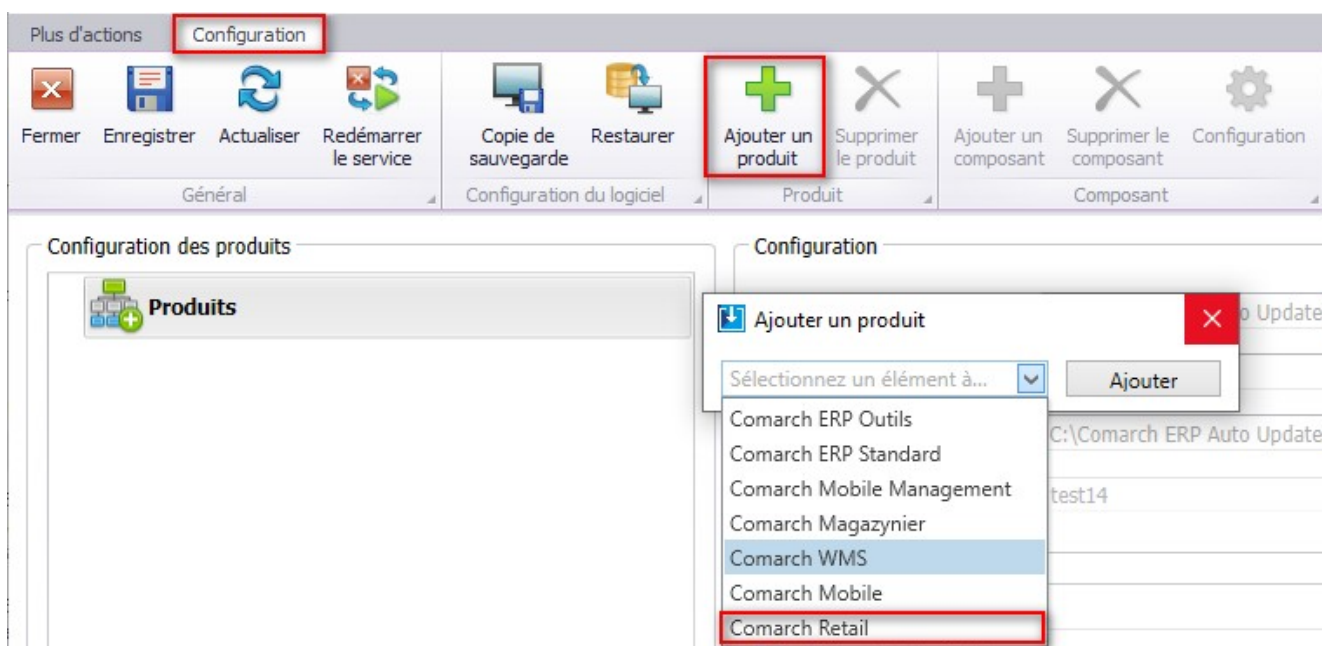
Plus d'actions Configuration

Fermer Enregistrer Actualiser Redémarrer le service
Général

Copie de sauvegarde Restaurer
Configuration du logiciel

Ajouter un produit Supprimer le produit
Produit

Ajouter un composant Supprimer le composant Configuration
Composant

Configuration des produits

Produits

Configuration

Ajouter un produit

Sélectionnez un élément à...

Ajouter

o Update

Comarch ERP Outils
Comarch ERP Standard
Comarch Mobile Management
Comarch Magazynier
Comarch WMS
Comarch Mobile
Comarch Retail

C:\Comarch ERP Auto Update

test14